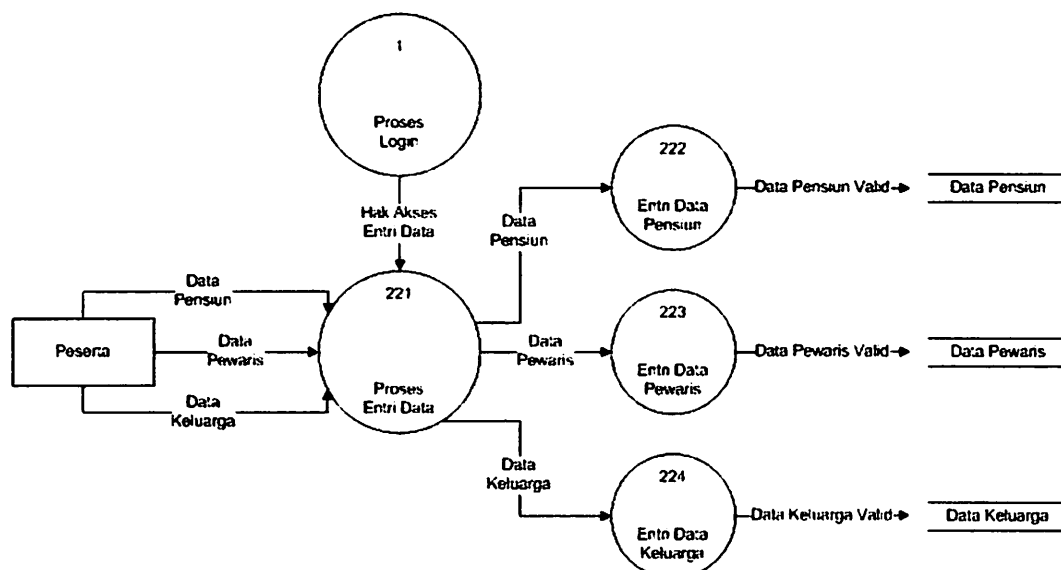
1

Proses Login

Hak Akses Entri Data

Data Pensiun

Data Pewaris

Data Keluarga

Peserta

221

Proses Entri Data

Data Pensiun

Data Pewaris

Data Keluarga

222

Entri Data Pensiun

223

Entri Data Pewaris

224

Entri Data Keluarga

Data Pensiun Valid

Data Pewaris Valid

Data Keluarga Valid

Data Pensiun

Data Pewaris

Data Keluarga